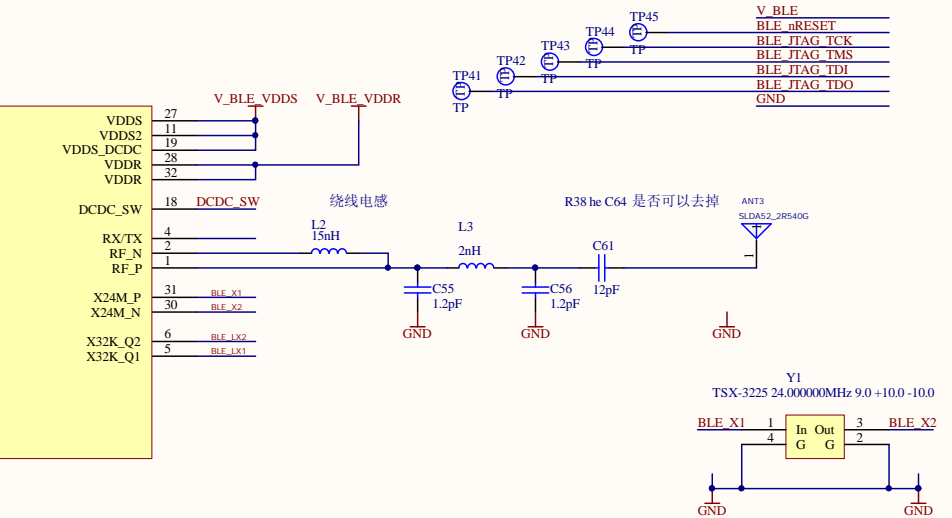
V_BLE
BLE_nRESET
BLE_JTAG_TCK
BLE_JTAG_TMS
BLE_JTAG_TDI
BLE_JTAG_TDO
GND

TP45
TP44
TP43
TP42
TP41
TP
TP
TP
TP
TP

V_BLE_VDDS
V_BLE_VDDR

VDDS 27
VDDS2 11
VDDS_DCDC 19
VDDR 28
VDDR 32
DCDC_SW 18
DCDC_SW
RX/TX 4
RF_N 2
RF_P 1
X24M_P 31
BLE_X1
X24M_N 30
BLE_X2
X32K_Q2 6
BLE_LX2
X32K_Q1 5
BLE_LX1

绕线电感
L2
15nH
L3
2nH
C55
1.2pF
C56
1.2pF
GND
GND
R38 he C64 是否可以去掉
C61
12pF
ANT3
SLDA52_2R540G
GND

Y1
TSX-3225 24.000000MHz 9.0 +10.0 -10.0
BLE_X1
1
In
Out
3
BLE_X2
4
G
G
2
GND
GND